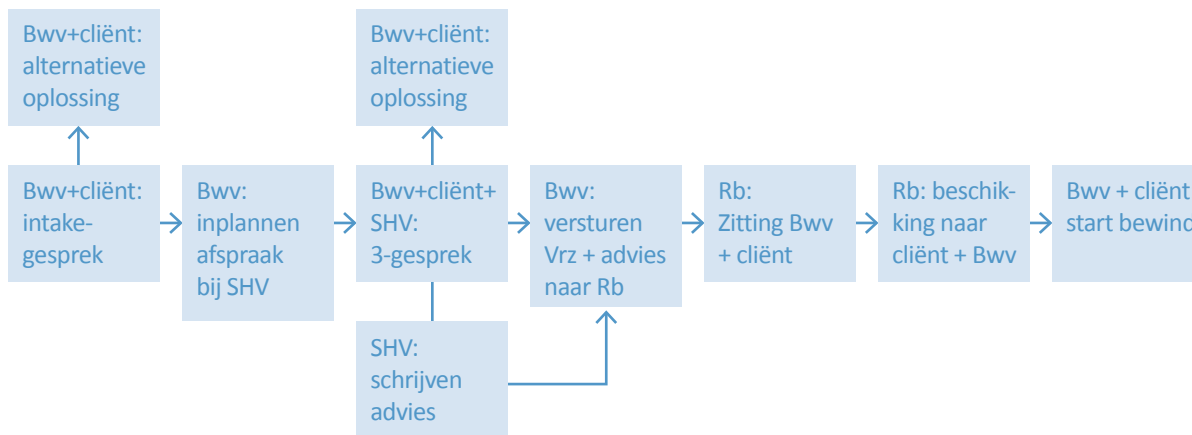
Bwv+cliënt: alternatieve oplossing

Bwv+cliënt: intake-gesprek

Bwv: inplannen afspraak bij SHV

Bwv+cliënt: alternatieve oplossing

Bwv+cliënt+ SHV: 3-gesprek

SHV: schrijven advies

Bwv: versturen Vrz + advies naar Rb

Rb: Zitting Bwv + cliënt

Rb: beschikking naar cliënt + Bwv

Bwv + cliënt start bewind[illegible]